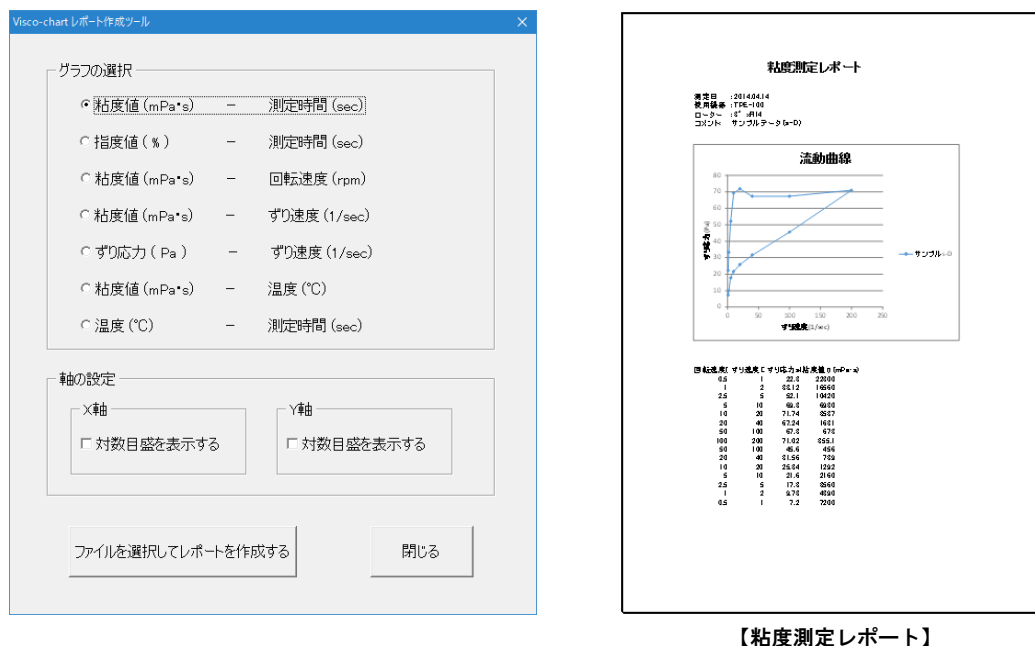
Visco-chart レポート作成ツール ×

グラフの選択
粘度値 (mPa•s) – 測定時間 (sec)
指度値 ( % ) – 測定時間 (sec)
粘度値 (mPa•s) – 回転速度 (rpm)
粘度値 (mPa•s) – ずり速度 (1/sec)
ずり応力 ( Pa ) – ずり速度 (1/sec)
粘度値 (mPa•s) – 温度 (℃)
温度 (℃) – 測定時間 (sec)

軸の設定
X軸
対数目盛を表示する
Y軸
対数目盛を表示する

ファイルを選択してレポートを作成する
閉じる

粘度測定レポート

測定日 : 2014.04.14
使用機器 : TPE-100
ローター : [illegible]
コメント : サンプルデータ(a-D)

流動曲線

80
70
60
50
40
30
20
10
0
0 50 100 150 200 250
ずり速度(1/sec)
ずり応力(Pa)
サンプル

| 回転速度 | ずり速度 | ずり応力 | 粘度値 (mPa•s) |
|---|---|---|---|
| 0.5 | 1 | 22.0 | 22000 |
| 1 | 2 | 33.12 | 16560 |
| 2.5 | 5 | 52.1 | 10420 |
| 5 | 10 | 69.0 | 6900 |
| 10 | 20 | 71.74 | 3587 |
| 20 | 40 | 67.24 | 1681 |
| 50 | 100 | 67.8 | 678 |
| 100 | 200 | 71.02 | 355.1 |
| 50 | 100 | 45.6 | 456 |
| 20 | 40 | 31.56 | 789 |
| 10 | 20 | 25.84 | 1292 |
| 5 | 10 | 21.6 | 2160 |
| 2.5 | 5 | 17.8 | 3560 |
| 1 | 2 | 9.78 | 4890 |
| 0.5 | 1 | 7.2 | 7200 |

【粘度測定レポート】